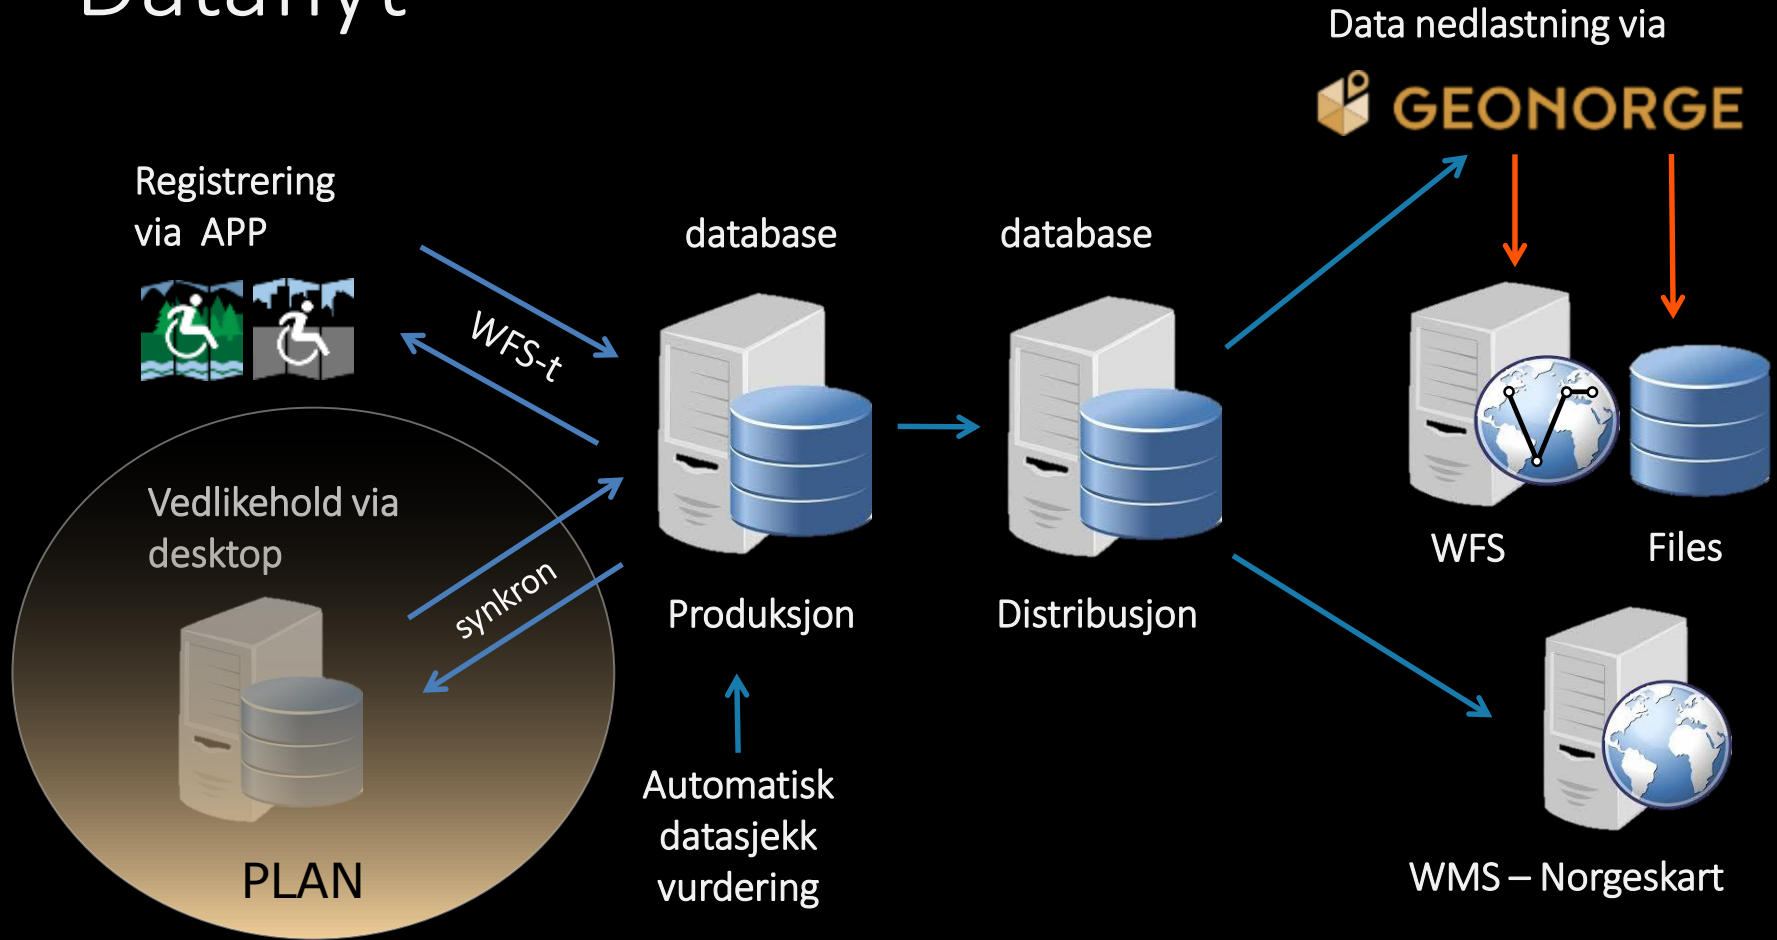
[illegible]

Data nedlastning via

GEONORGE

Registrering via APP

database

database

WFS-t

Vedlikehold via desktop

synkron

WFS

Files

Produksjon

Distribusjon

PLAN

Automatisk datasjekk vurdering

WMS – Norgeskart